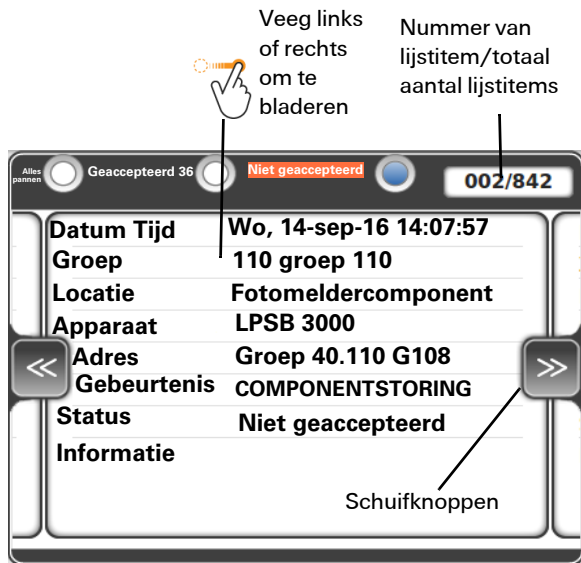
Veeg links of rechts om te bladeren

Nummer van lijstitem/totaal aantal lijstitems

Alles pannen

Geaccepteerd 36

Niet geaccepteerd

002/842

| | |
|---|---|
| Datum Tijd | Wo, 14-sep-16 14:07:57 |
| Groep | 110 groep 110 |
| Locatie | Fotomeldercomponent |
| Apparaat | LPSB 3000 |
| Adres | Groep 40.110 G108 |
| Gebeurtenis | COMPONENTSTORING |
| Status | Niet geaccepteerd |
| Informatie | |

<<

>>

Schuifknoppen